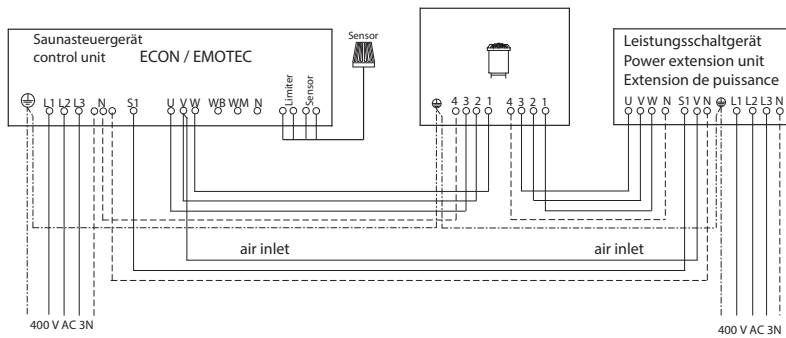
Saunasteuergerät
control unit ECON / EMOTEC

Sensor

L1 L2 L3 N S1 U V W WB WM N Limiter Sensor

4 3 2 1 4 3 2 1

Leistungsschaltgerät
Power extension unit
Extension de puissance

U V W N S1 V N L1 L2 L3 N

air inlet

air inlet

400 V AC 3N

400 V AC 3N